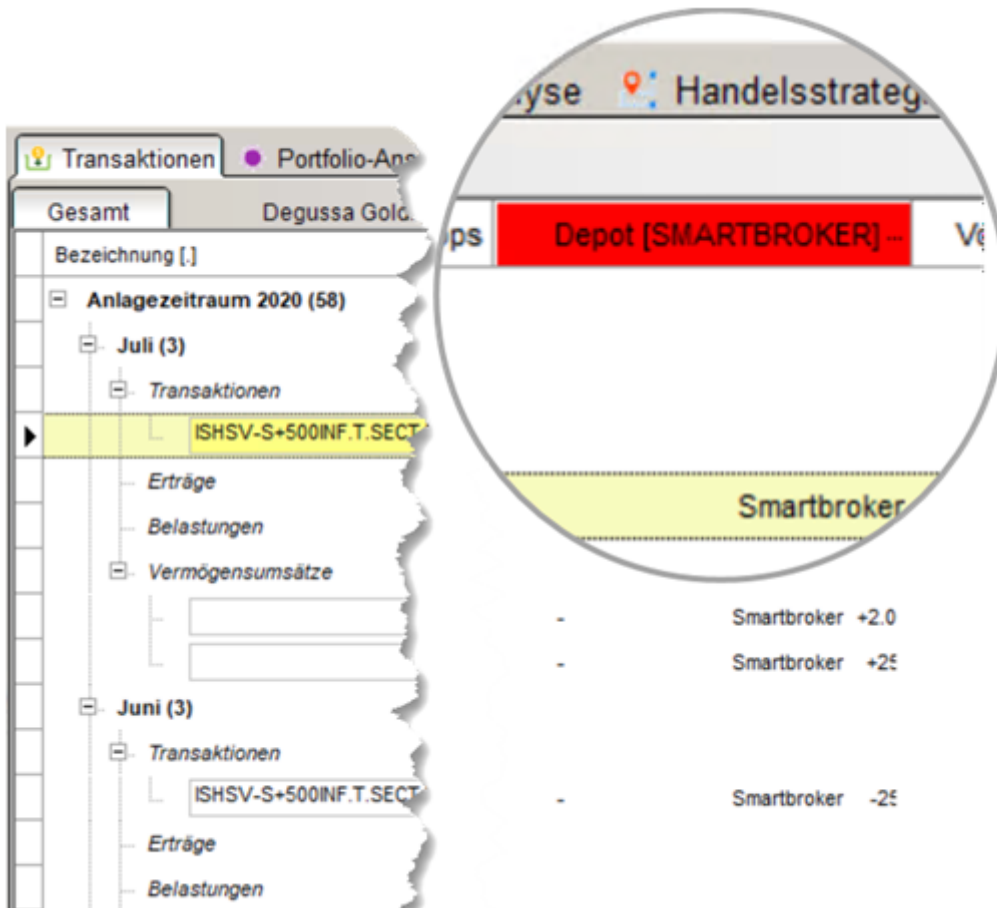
yse Handelsstrateg
ps Depot [SMARTBROKER] - Ve
Smartbroker

Transaktionen Portfolio-Ans
Gesamt Degussa Gold
Bezeichnung [.]
Anlagezeitraum 2020 (58)
Juli (3)
Transaktionen
ISHSV-S+500INF.T.SECT
Erträge
Belastungen
Vermögensumsätze
- Smartbroker +2.0
- Smartbroker +25
Juni (3)
Transaktionen
ISHSV-S+500INF.T.SECT - Smartbroker -25
Erträge
Belastungen